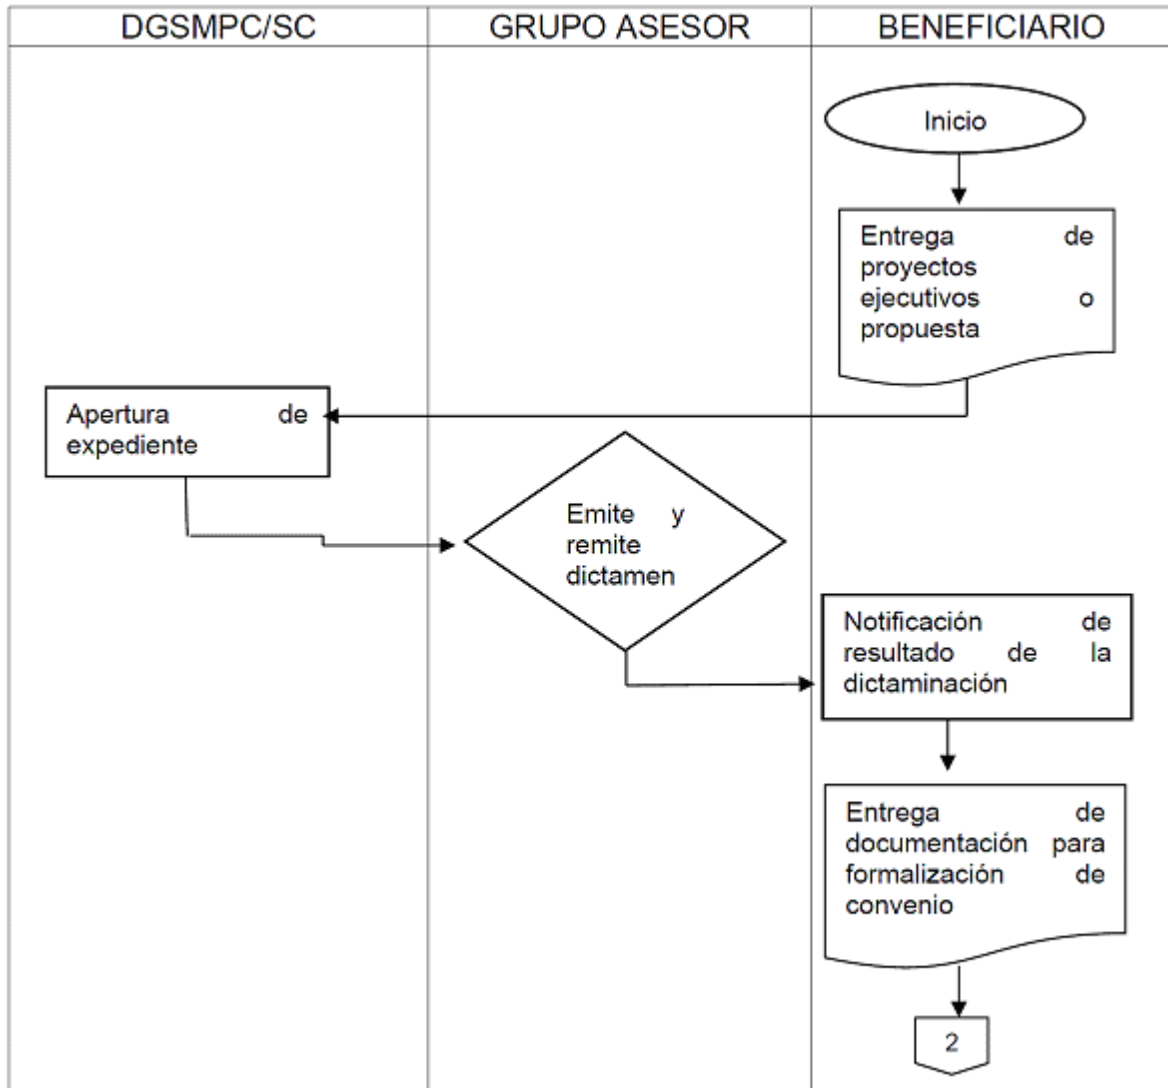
| DGSMPC/SC | GRUPO ASESOR | BENEFICIARIO |
|---|---|---|

Inicio

Entrega de proyectos ejecutivos o propuesta

Apertura de expediente

Emite y remite dictamen

Notificación de resultado de la dictaminación

Entrega de documentación para formalización de convenio

2